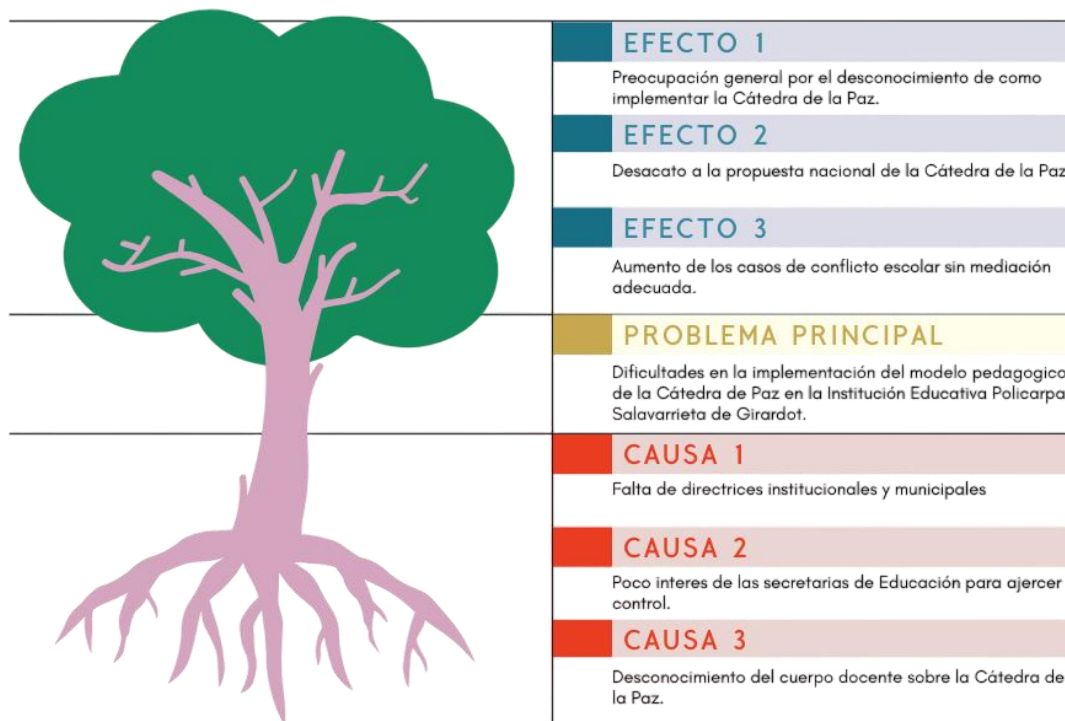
EFECTO 1

Preocupación general por el desconocimiento de como implementar la Cátedra de la Paz.

EFECTO 2

Desacato a la propuesta nacional de la Cátedra de la Paz

EFECTO 3

Aumento de los casos de conflicto escolar sin mediación adecuada.

PROBLEMA PRINCIPAL

Dificultades en la implementación del modelo pedagogico de la Cátedra de Paz en la Institución Educativa Policarpa Salavarrieta de Girardot.

CAUSA 1

Falta de directrices institucionales y municipales

CAUSA 2

Poco interes de las secretarias de Educación para ajercer control.

CAUSA 3

Desconocimiento del cuerpo docente sobre la Cátedra de la Paz.